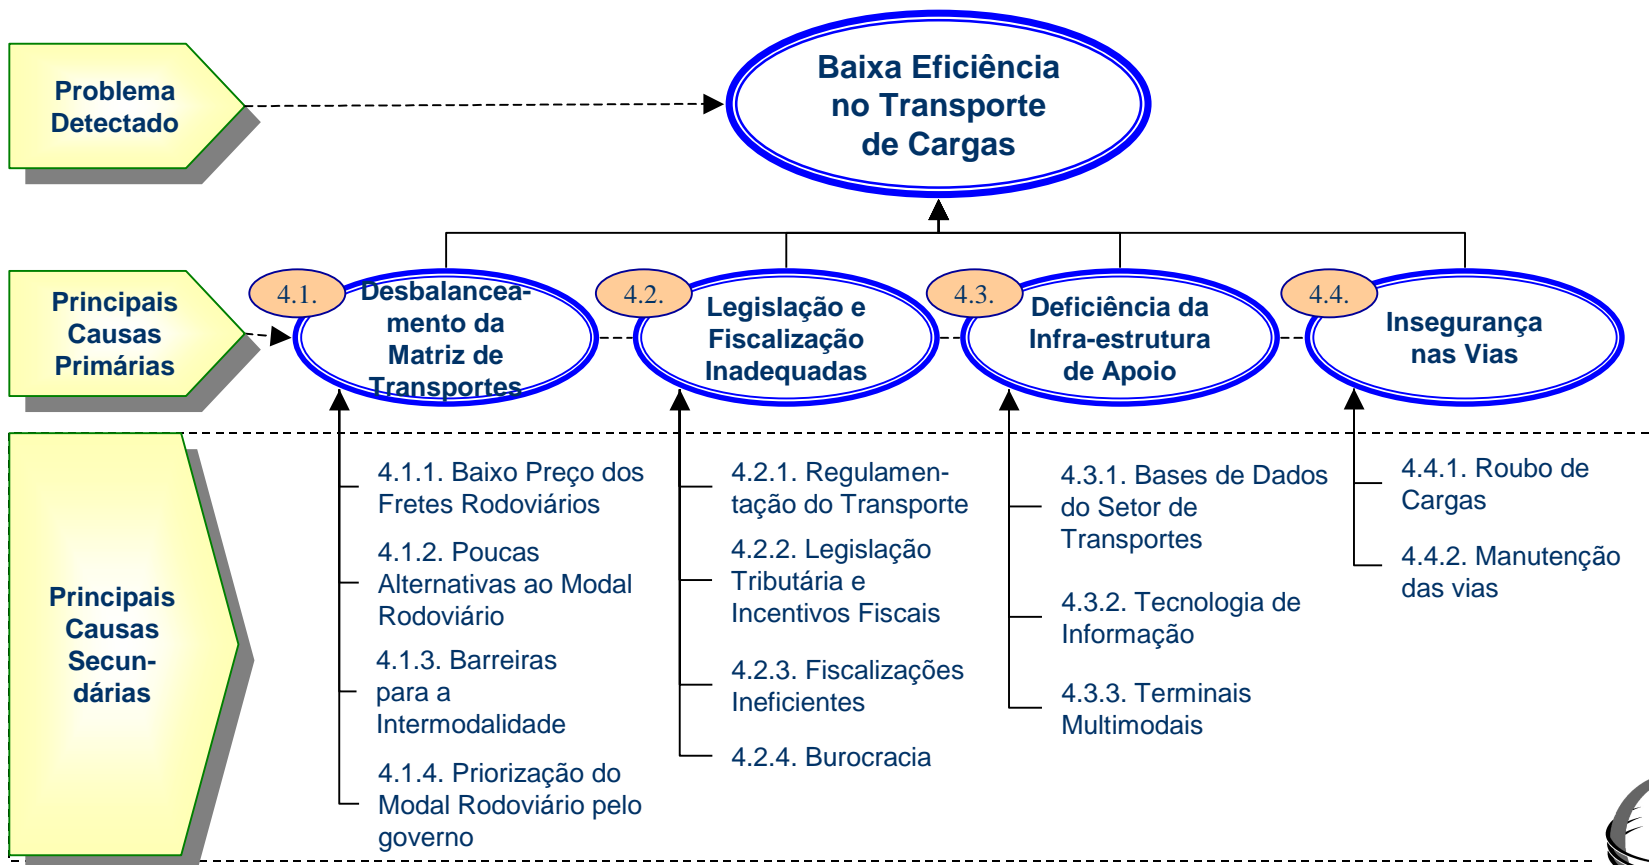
Problema Detectado

Baixa Eficiência no Transporte de Cargas

Principais Causas Primárias

4.1. Desbalanceamento da Matriz de Transportes

4.2. Legislação e Fiscalização Inadequadas

4.3. Deficiência da Infra-estrutura de Apoio

4.4. Insegurança nas Vias

Principais Causas Secundárias

4.1.1. Baixo Preço dos Fretes Rodoviários

4.1.2. Poucas Alternativas ao Modal Rodoviário

4.1.3. Barreiras para a Intermodalidade

4.1.4. Priorização do Modal Rodoviário pelo governo

4.2.1. Regulamentação do Transporte

4.2.2. Legislação Tributária e Incentivos Fiscais

4.2.3. Fiscalizações Ineficientes

4.2.4. Burocracia

4.3.1. Bases de Dados do Setor de Transportes

4.3.2. Tecnologia de Informação

4.3.3. Terminais Multimodais

4.4.1. Roubo de Cargas

4.4.2. Manutenção das vias